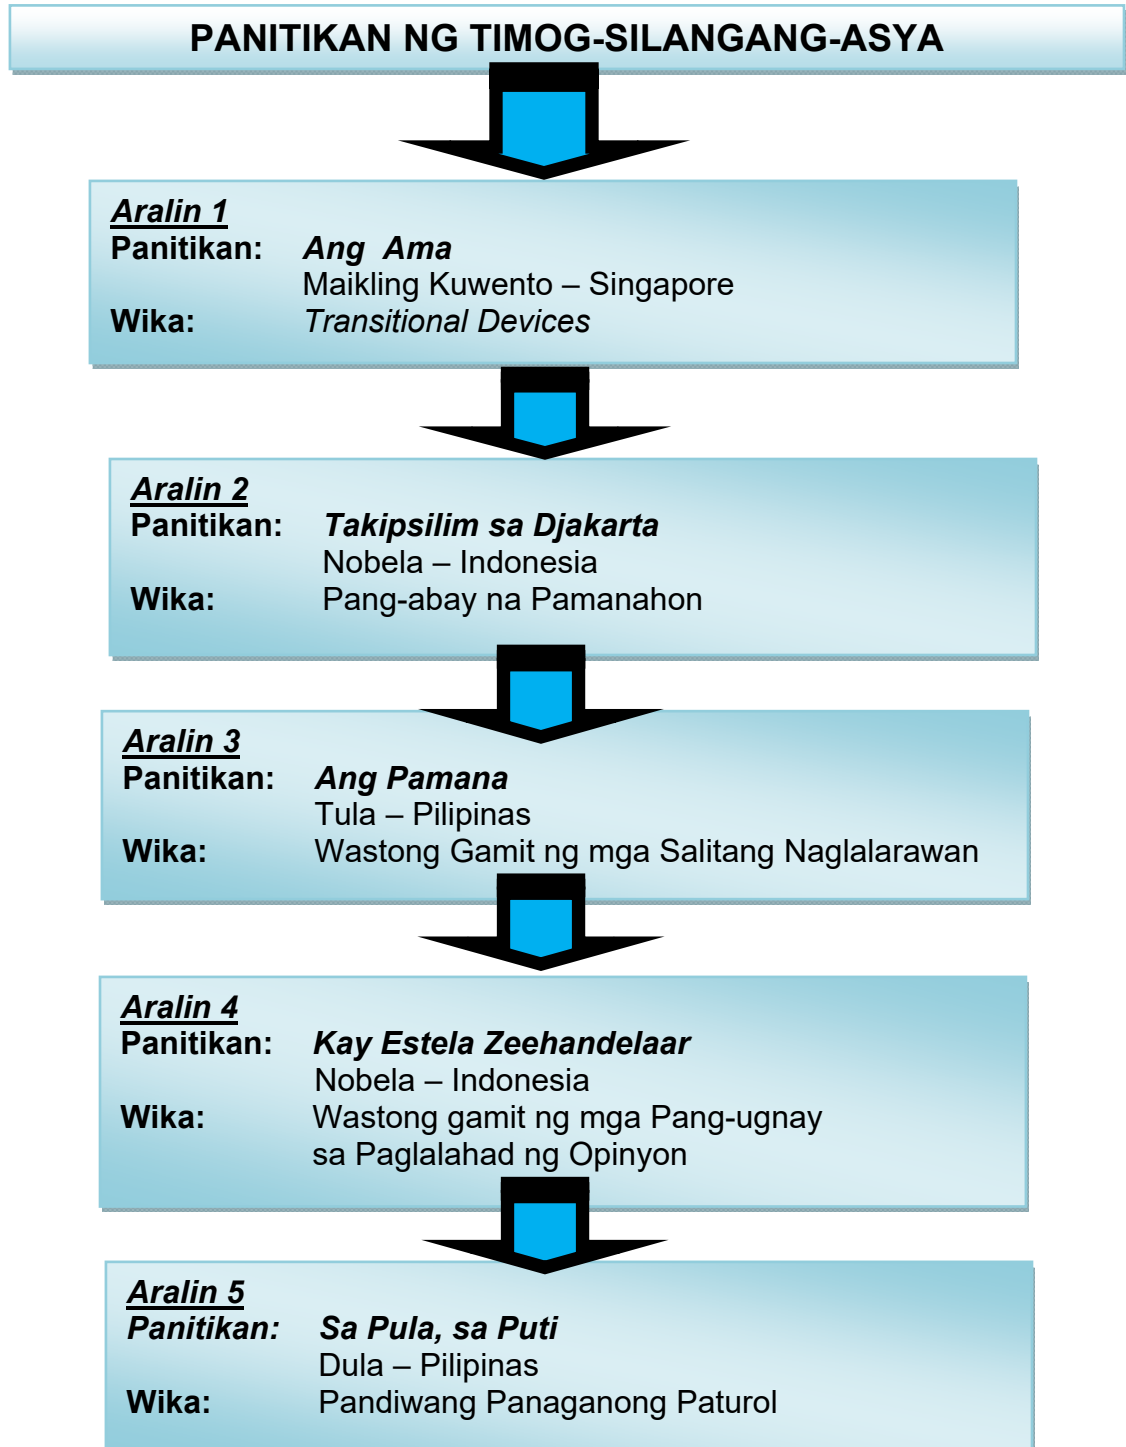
PANITIKAN NG TIMOG-SILANGANG-ASYA

Aralin 1
Panitikan: Ang Ama
Maikling Kuwento – Singapore
Wika: Transitional Devices

Aralin 2
Panitikan: Takipsilim sa Djakarta
Nobela – Indonesia
Wika: Pang-abay na Pamanahon

Aralin 3
Panitikan: Ang Pamana
Tula – Pilipinas
Wika: Wastong Gamit ng mga Salitang Naglalarawan

Aralin 4
Panitikan: Kay Estela Zeehandelaar
Nobela – Indonesia
Wika: Wastong gamit ng mga Pang-ugnay sa Paglalahad ng Opinyon

Aralin 5
Panitikan: Sa Pula, sa Puti
Dula – Pilipinas
Wika: Pandiwang Panaganong Paturol